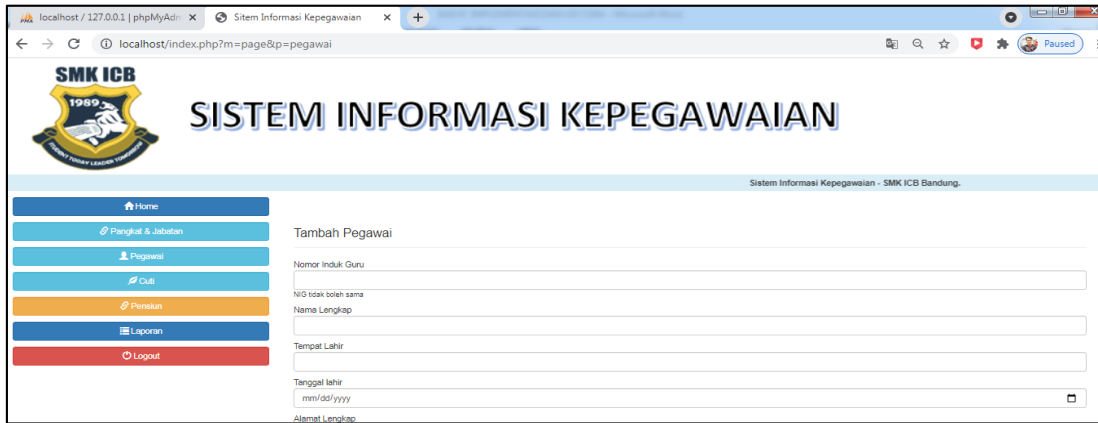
localhost / 127.0.0.1 | phpMyAdm ×
Sitem Informasi Kepegawaian ×
+

localhost/index.php?m=page&p=pegawai

Paused

SMK ICB
1989
STUDENT TODAY LEADER TOMORROW

SISTEM INFORMASI KEPEGAWAIAN

Sistem Informasi Kepegawaian - SMK ICB Bandung.

Home
Pangkat & Jabatan
Pegawai
Cuti
Pensiun
Laporan
Logout

Tambah Pegawai

Nomor Induk Guru

NIG tidak boleh sama

Nama Lengkap

Tempat Lahir

Tanggal lahir

mm/dd/yyyy

Alamat Lengkap